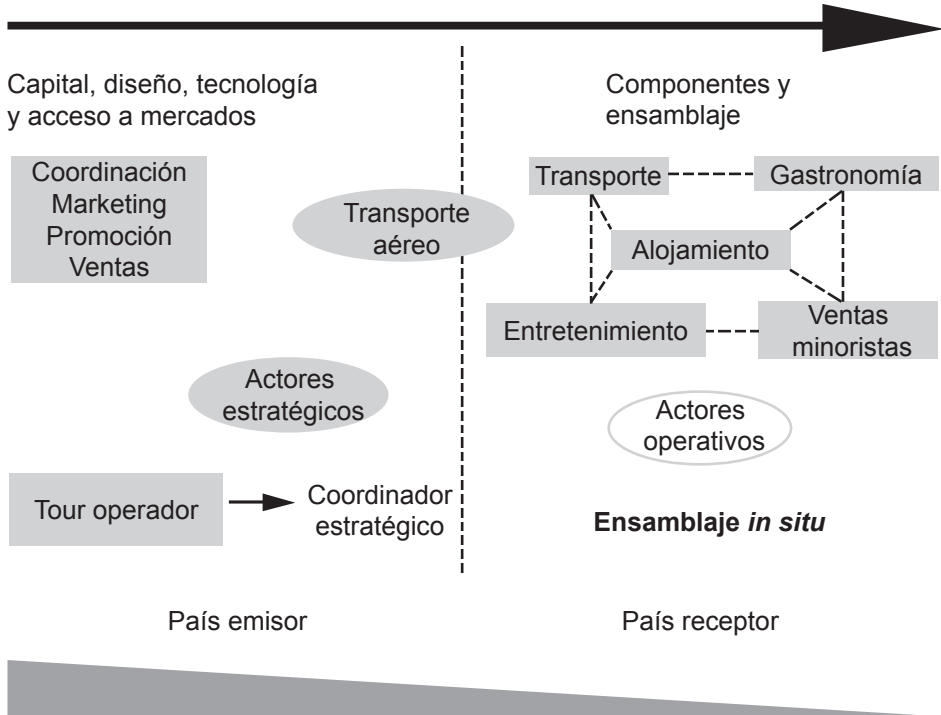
Capital, diseño, tecnología y acceso a mercados

Coordinación
Marketing
Promoción
Ventas

Transporte aéreo

Actores estratégicos

Tour operador

Coordinador estratégico

Componentes y ensamblaje

Transporte

Gastronomía

Alojamiento

Entretenimiento

Ventas minoristas

Actores operativos

**Ensamblaje *in situ***

País emisor

País receptor